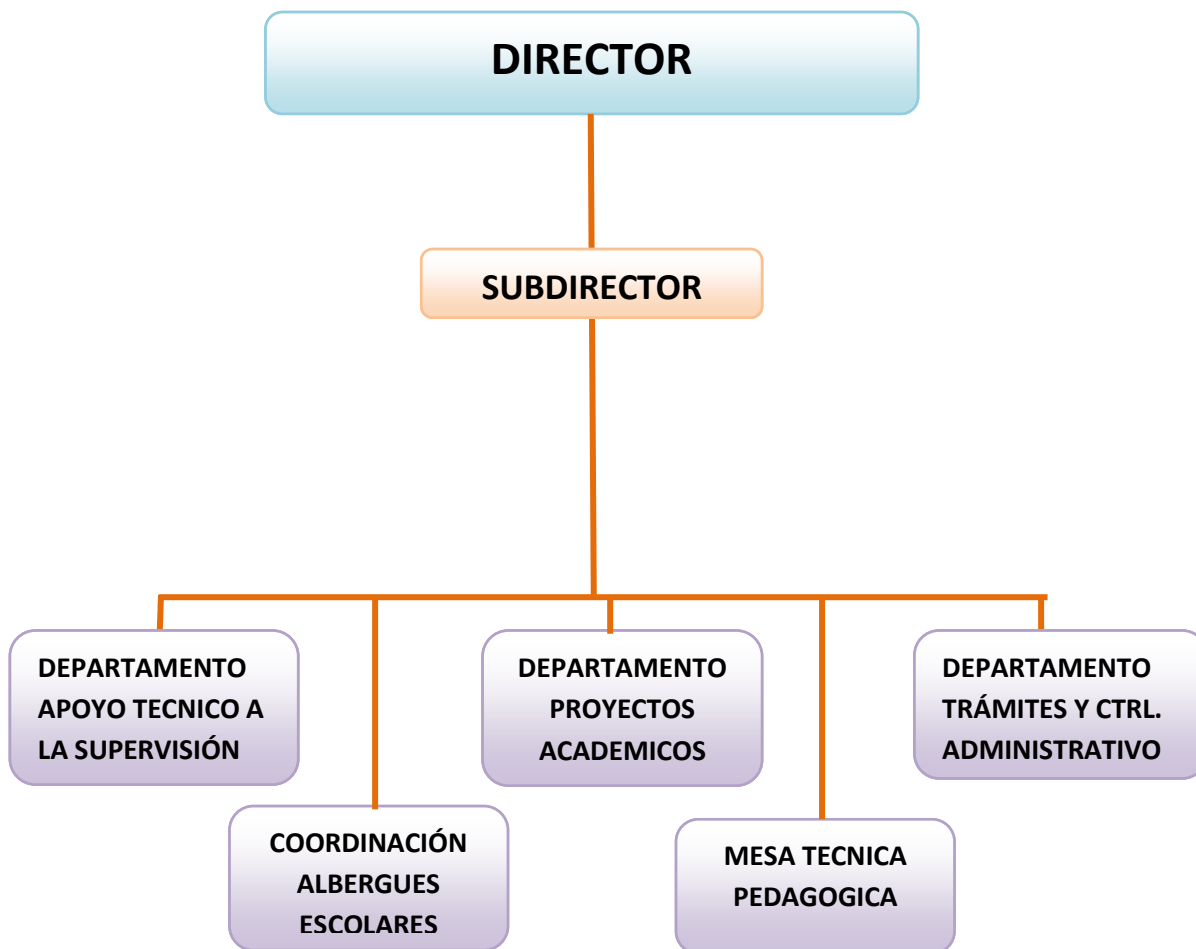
DIRECTOR

SUBDIRECTOR

DEPARTAMENTO APOYO TECNICO A LA SUPERVISIÓN

COORDINACIÓN ALBERGUES ESCOLARES

DEPARTAMENTO PROYECTOS ACADEMICOS

MESA TECNICA PEDAGOGICA

DEPARTAMENTO TRÁMITES Y CTRL. ADMINISTRATIVO